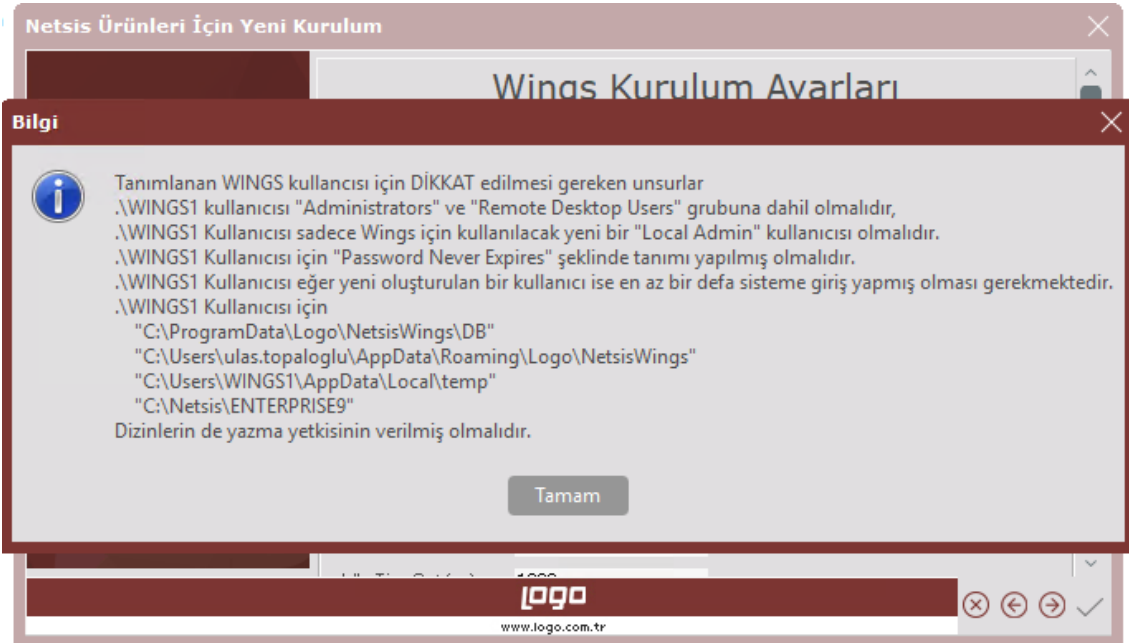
Netsis Ürünleri İçin Yeni Kurulum

Wings Kurulum Ayarları

Bilgi

Tanımlanan WINGS kullancısı için DİKKAT edilmesi gereken unsurlar
.\WINGS1 kullanıcısı "Administrators" ve "Remote Desktop Users" grubuna dahil olmalıdır,
.\WINGS1 Kullanıcısı sadece Wings için kullanılacak yeni bir "Local Admin" kullanıcısı olmalıdır.
.\WINGS1 Kullanıcısı için "Password Never Expires" şeklinde tanımı yapılmış olmalıdır.
.\WINGS1 Kullanıcısı eğer yeni oluşturulan bir kullanıcı ise en az bir defa sisteme giriş yapmış olması gerekmektedir.
.\WINGS1 Kullanıcısı için
"C:\ProgramData\Logo\NetsisWings\DB"
"C:\Users\ulas.topaloglu\AppData\Roaming\Logo\NetsisWings"
"C:\Users\WINGS1\AppData\Local\temp"
"C:\Netsis\ENTERPRISE9"
Dizinlerin de yazma yetkisinin verilmiş olmalıdır.

Tamam

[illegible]

logo
www.logo.com.tr